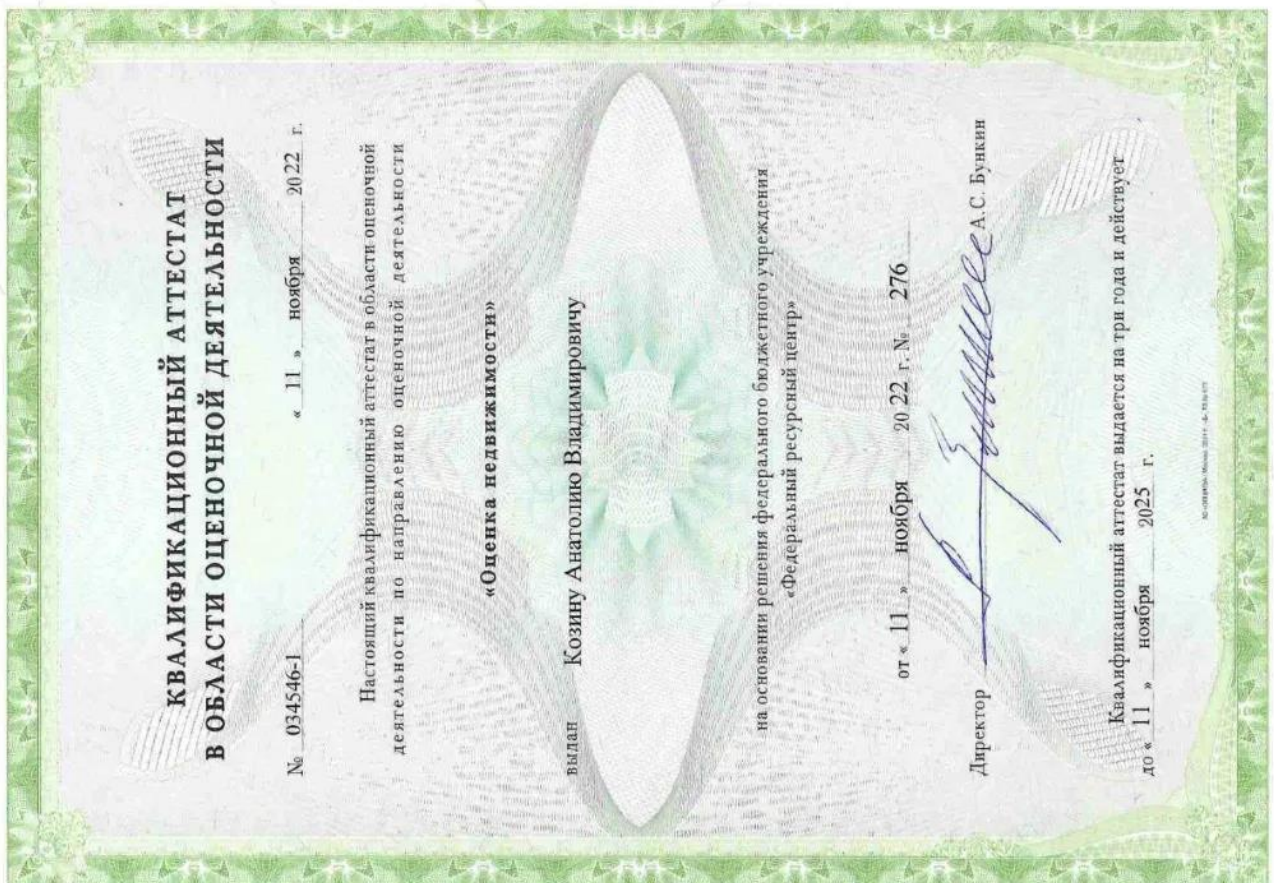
КВАЛИФИКАЦИОННЫЙ АТТЕСТАТ
В ОБЛАСТИ ОЦЕНОЧНОЙ ДЕЯТЕЛЬНОСТИ

№ 034546-1 « 11 » ноября 2022 г.

Настоящий квалификационный аттестат в области оценочной деятельности по направлению оценочной деятельности

«Оценка недвижимости»

выдан Козину Анатолию Владимировичу

на основании решения федерального бюджетного учреждения «Федеральный ресурсный центр»

от « 11 » ноября 20 22 г. № 276

Директор А.С. Бункин

Квалификационный аттестат выдается на три года и действует до « 11 » ноября 2025 г.

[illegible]